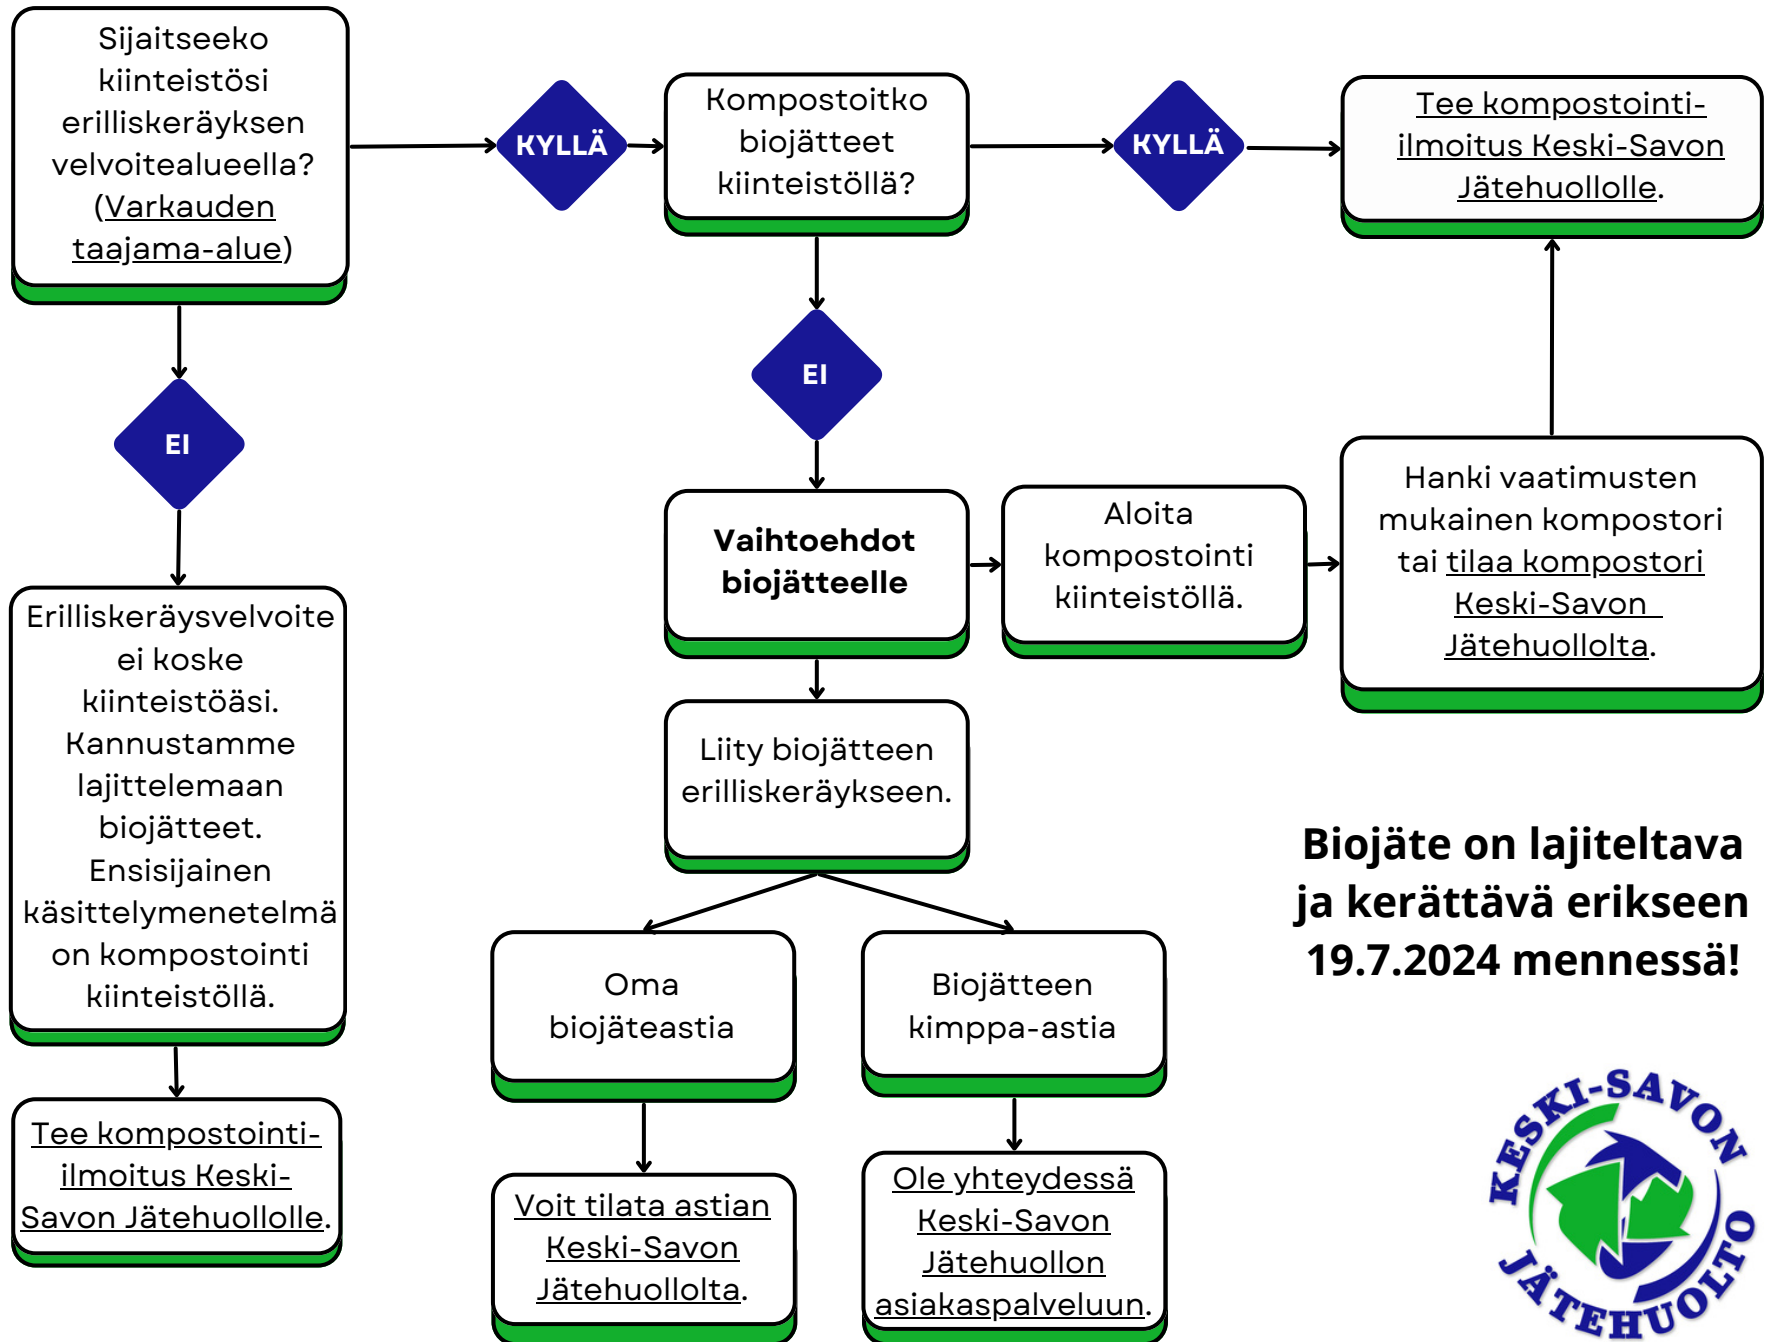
Sijaitseeko kiinteistösi erilliskeräyksen velvoitealueella? (Varkauden taajama-alue)

KYLLÄ

Kompostoitko biojätteet kiinteistöllä?

KYLLÄ

Tee kompostointi-ilmoitus Keski-Savon Jätehuollolle.

EI

EI

Vaihtoehdot biojätteelle

Aloita kompostointi kiinteistöllä.

Hanki vaatimusten mukainen kompostori tai tilaa kompostori Keski-Savon Jätehuollolta.

Erilliskeräysvelvoite ei koske kiinteistöäsi. Kannustamme lajittelemaan biojätteet. Ensisijainen käsittelymenetelmä on kompostointi kiinteistöllä.

Liity biojätteen erilliskeräykseen.

Biojäte on lajiteltava ja kerättävä erikseen 19.7.2024 mennessä!

Oma biojäteastia

Biojätteen kimppa-astia

Tee kompostointi-ilmoitus Keski-Savon Jätehuollolle.

Voit tilata astian Keski-Savon Jätehuollolta.

Ole yhteydessä Keski-Savon Jätehuollon asiakaspalveluun.

KESKI-SAVON JÄTEHUOLTO